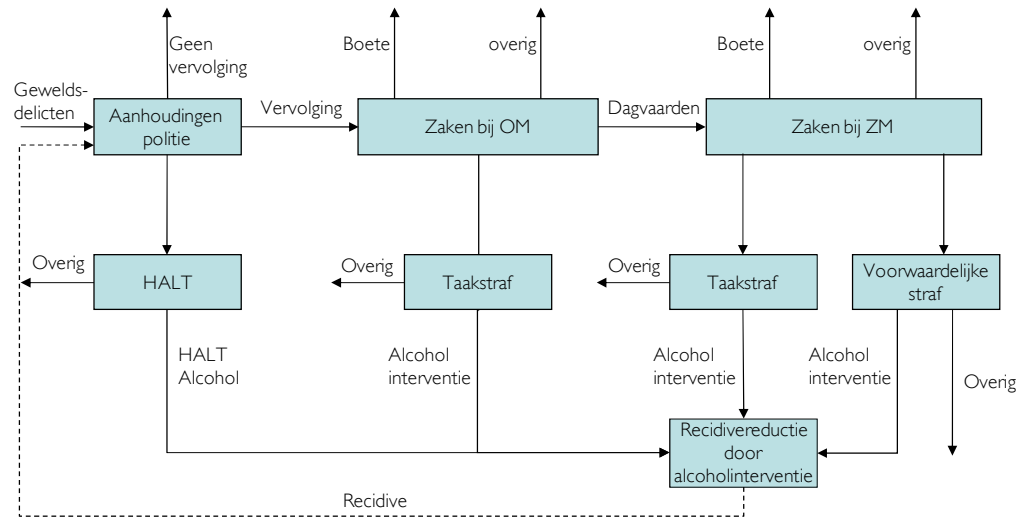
Geen vervolging

Boete

overig

Boete

overig

Gewelds-delicten

Aanhoudingen politie

Vervolging

Zaken bij OM

Dagvaarden

Zaken bij ZM

Overig

HALT

Overig

Taakstraf

Overig

Taakstraf

Voorwaardelijke straf

HALT Alcohol

Alcohol interventie

Alcohol interventie

Alcohol interventie

Overig

Recidivereductie door alcoholinterventie

Recidive